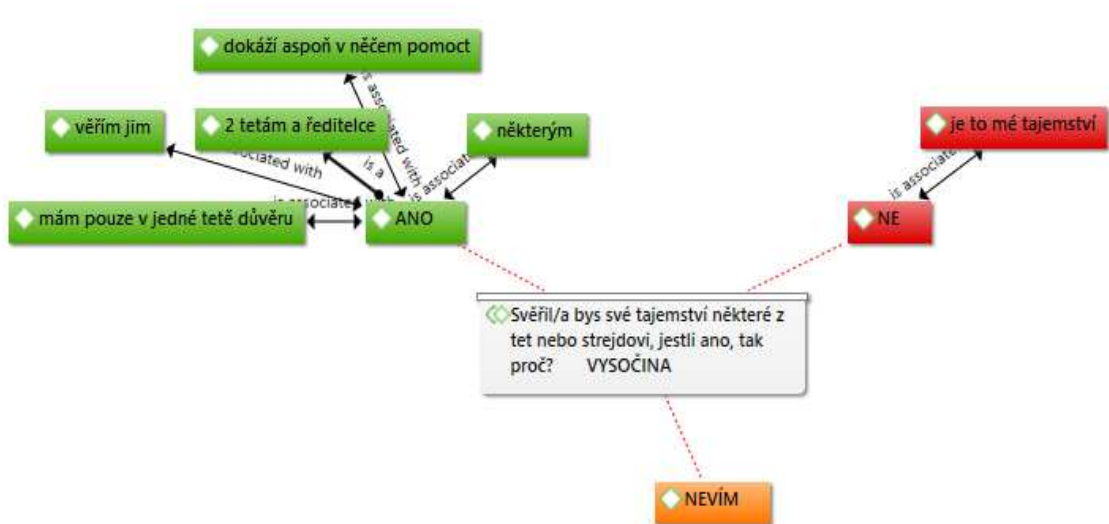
dokáží aspoň v něčem pomoct

věřím jim

2 tetám a ředitelce

některým

je to mé tajemství

is associated with

associated with

is a

is associated with

is associat

is associat

mám pouze v jedné tetě důvěru

ANO

NE

Svěřil/a bys své tajemství některé z tet nebo strejdovi, jestli ano, tak proč? VYSOČINA

NEVÍM